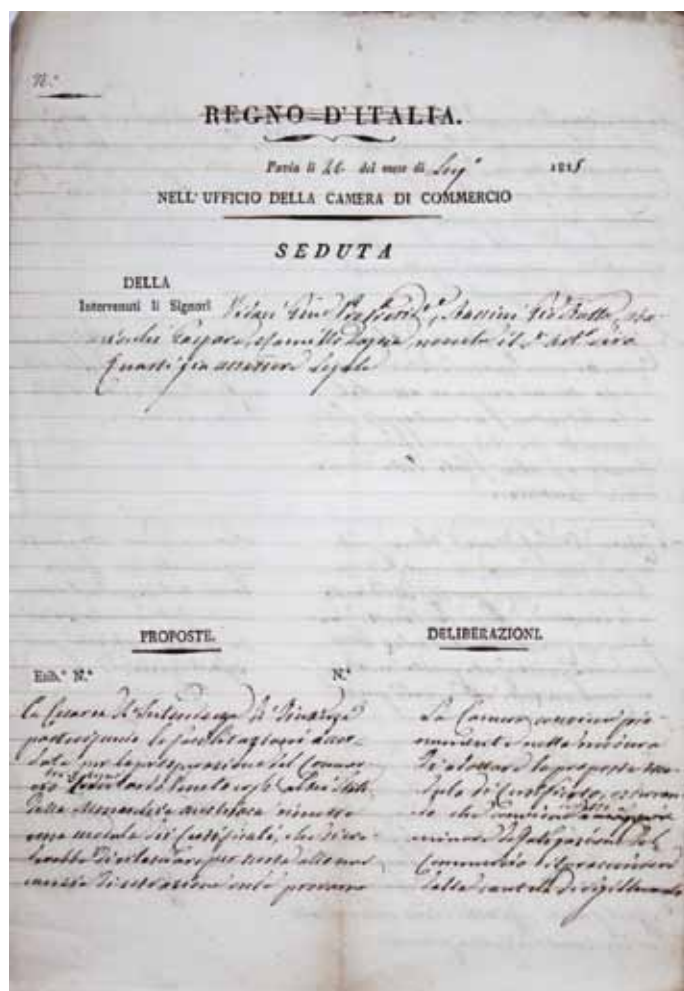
N.°

REGNO D'ITALIA.

Pavia li 26. del mese di Lug° 1815

NELL' UFFICIO DELLA CAMERA DI COMMERCIO

SEDUTA

DELLA

Intervenuti li Signori Vidari Vice Presidente, Bassini Fedele, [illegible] Gaspare, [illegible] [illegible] il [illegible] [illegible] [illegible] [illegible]

PROPOSTE.

DELIBERAZIONI.

Esib.° N.°

N.°

La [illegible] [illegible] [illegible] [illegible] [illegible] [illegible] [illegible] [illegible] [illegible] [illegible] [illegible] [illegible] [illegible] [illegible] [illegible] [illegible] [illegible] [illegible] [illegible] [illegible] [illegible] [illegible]

La Camera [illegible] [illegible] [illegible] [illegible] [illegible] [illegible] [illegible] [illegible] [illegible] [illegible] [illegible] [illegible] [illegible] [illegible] Commercio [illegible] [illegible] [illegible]